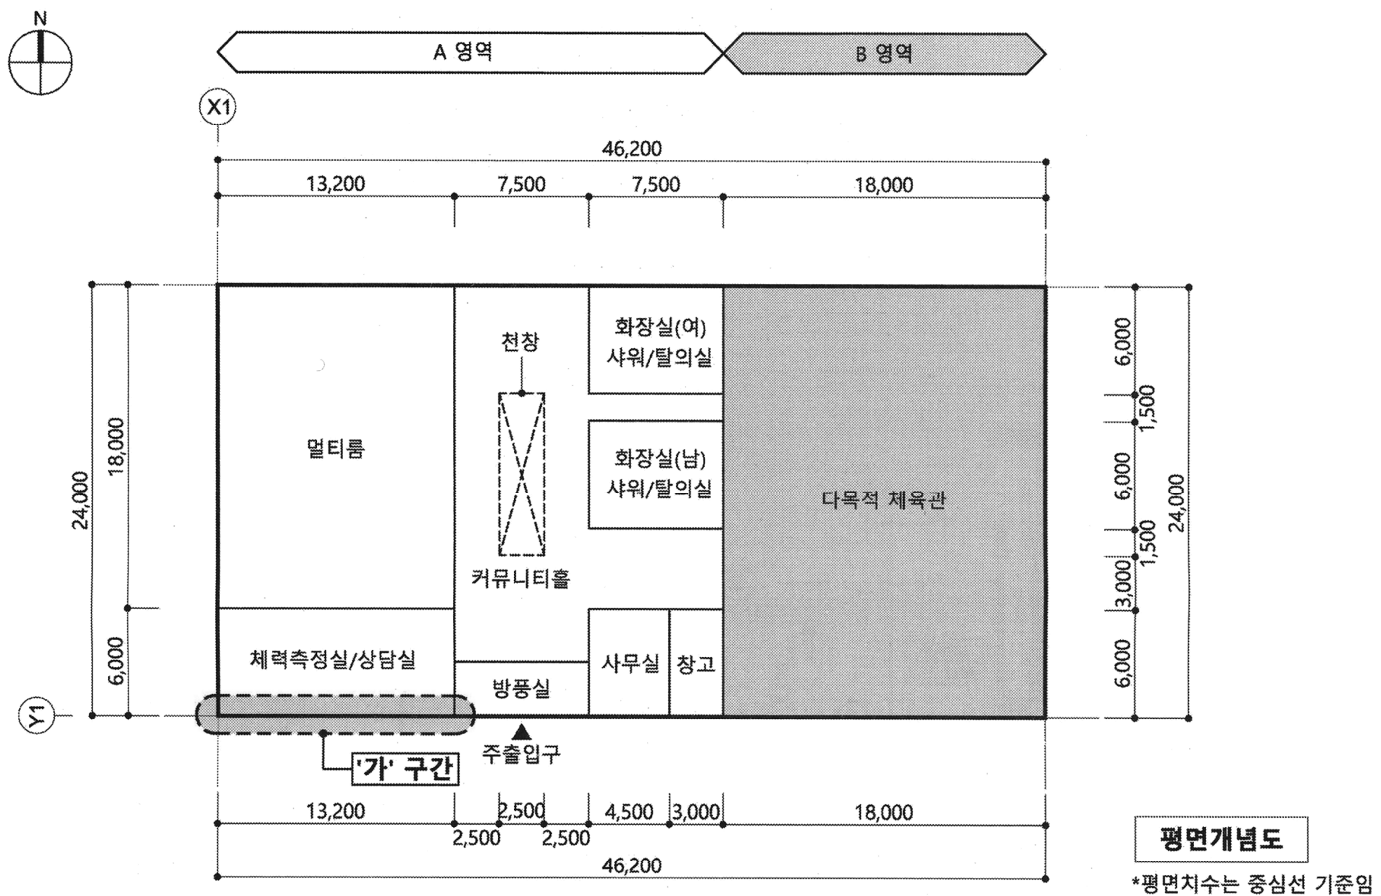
N

A 영역

B 영역

X1

46,200

13,200

7,500

7,500

18,000

24,000

18,000

6,000

멀티룸

천창

커뮤니티홀

화장실(여)
샤워/탈의실

화장실(남)
샤워/탈의실

다목적 체육관

체력측정실/상담실

방풍실

사무실

창고

6,000

1,500

6,000

1,500

3,000

6,000

24,000

Y1

주출입구

'가' 구간

13,200

2,500

2,500

2,500

4,500

3,000

18,000

46,200

평면개념도

*평면치수는 중심선 기준임